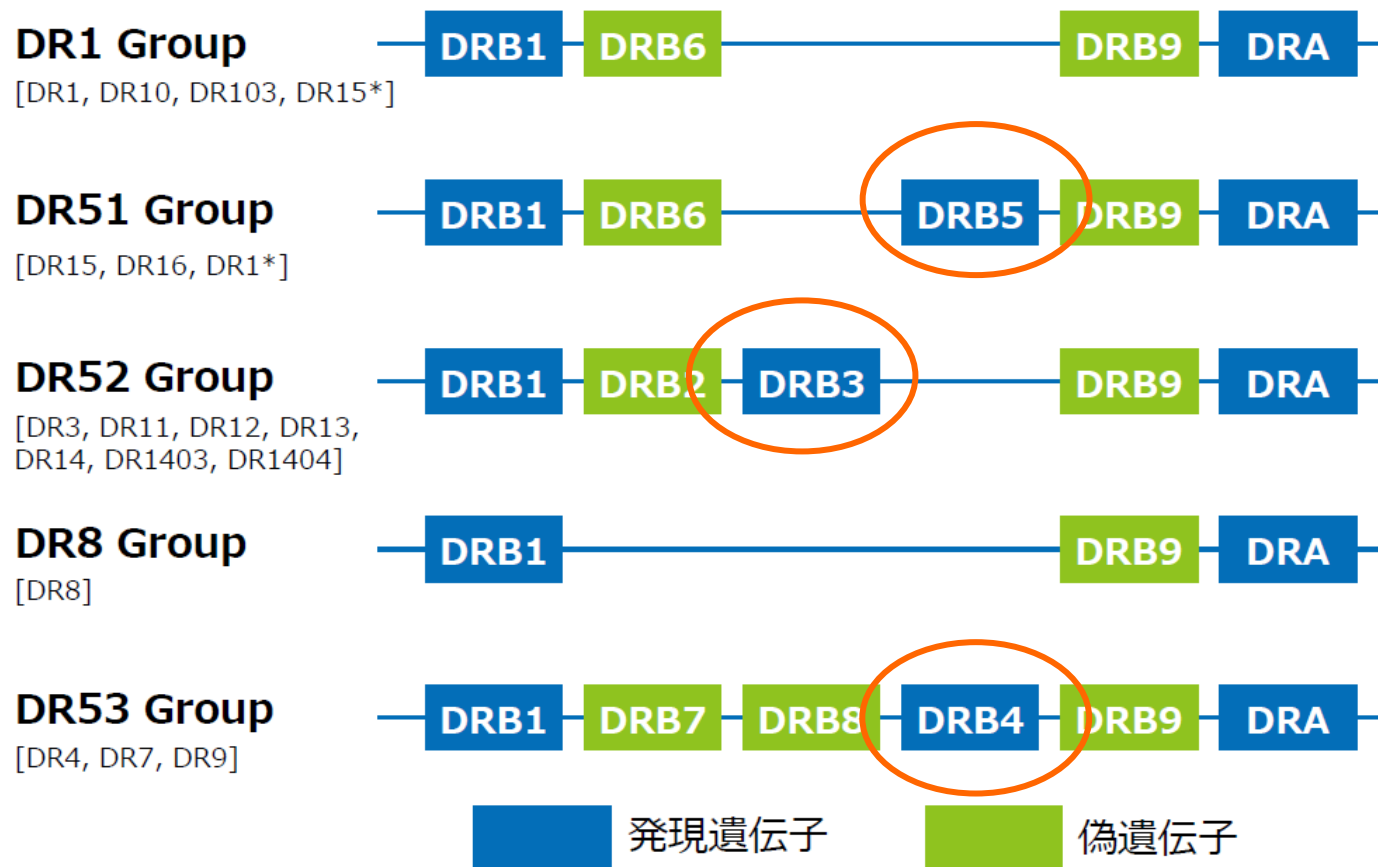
DR1 Group
[DR1, DR10, DR103, DR15*]

DRB1 DRB6 DRB9 DRA

DR51 Group
[DR15, DR16, DR1*]

DRB1 DRB6 DRB5 DRB9 DRA

DR52 Group
[DR3, DR11, DR12, DR13, DR14, DR1403, DR1404]

DRB1 DRB2 DRB3 DRB9 DRA

DR8 Group
[DR8]

DRB1 DRB9 DRA

DR53 Group
[DR4, DR7, DR9]

DRB1 DRB7 DRB8 DRB4 DRB9 DRA

発現遺伝子
偽遺伝子